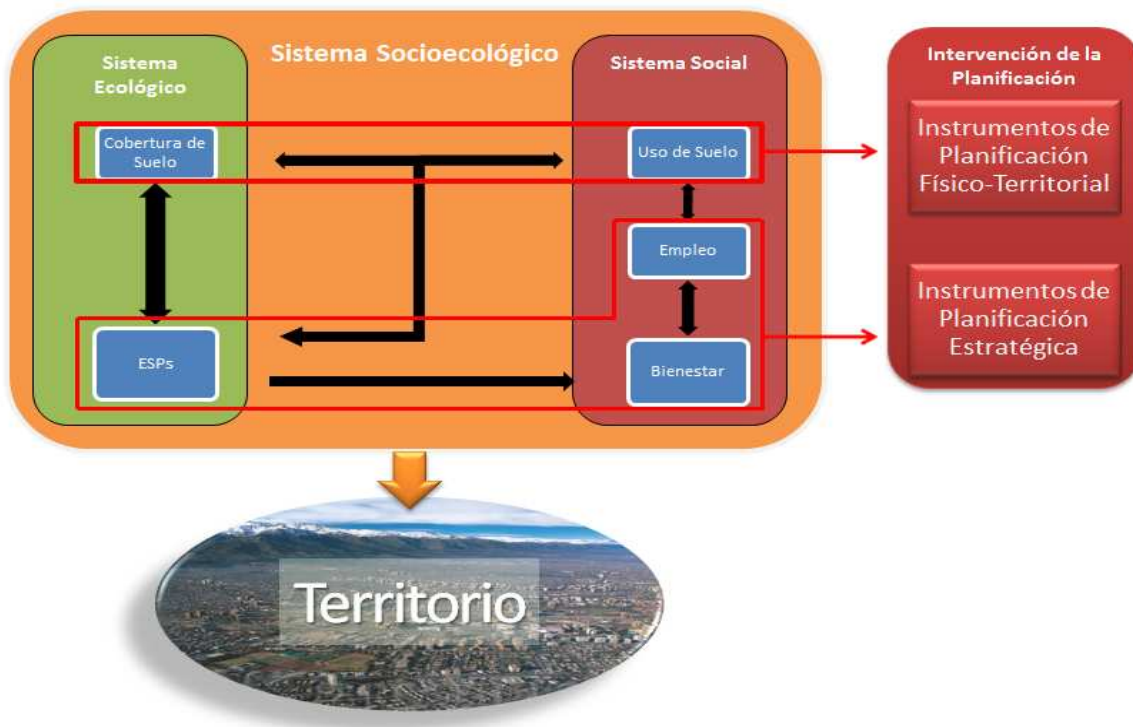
Sistema Socioecológico

Sistema Ecológico

Cobertura de Suelo

ESPs

Sistema Social

Uso de Suelo

Empleo

Bienestar

Intervención de la Planificación

Instrumentos de Planificación Físico-Territorial

Instrumentos de Planificación Estratégica

Territorio